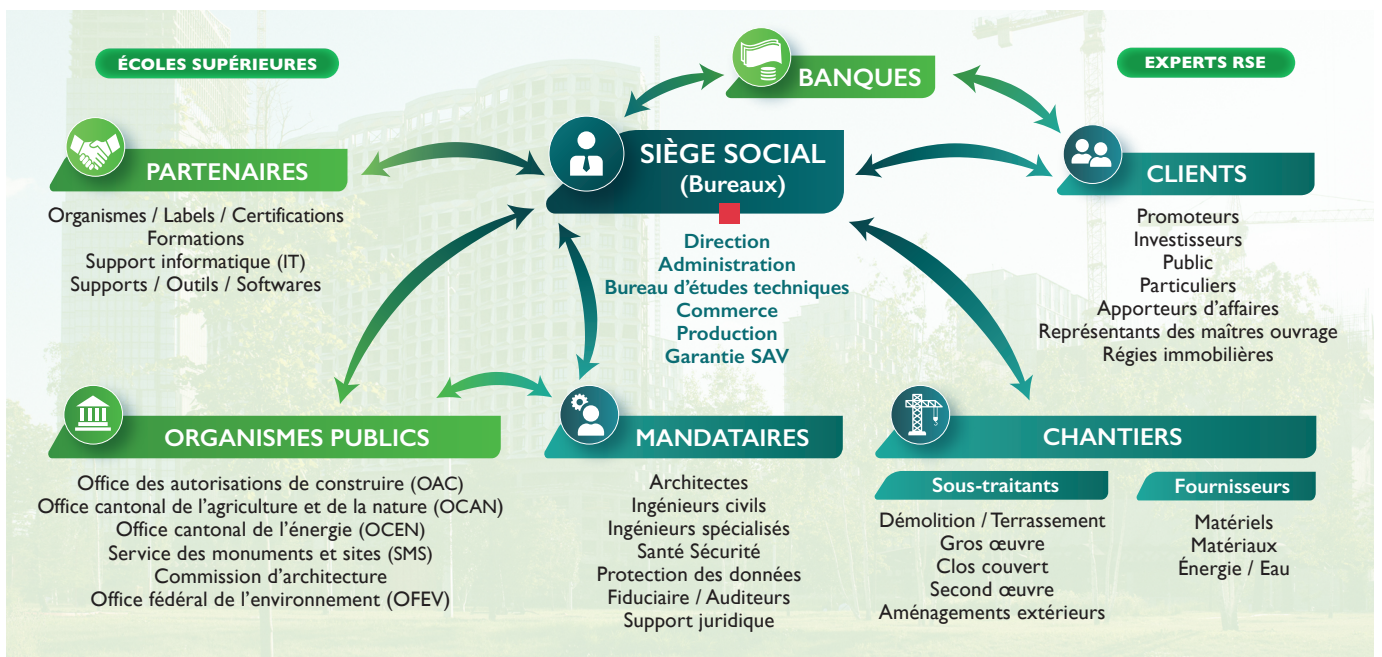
ÉCOLES SUPÉRIEURES

BANQUES

EXPERTS RSE

PARTENAIRES

Organismes / Labels / Certifications
Formations
Support informatique (IT)
Supports / Outils / Softwares

SIÈGE SOCIAL
(Bureaux)

Direction
Administration
Bureau d'études techniques
Commerce
Production
Garantie SAV

CLIENTS

Promoteurs
Investisseurs
Public
Particuliers
Apporteurs d'affaires
Représentants des maîtres ouvrage
Régies immobilières

ORGANISMES PUBLICS

Office des autorisations de construire (OAC)
Office cantonal de l'agriculture et de la nature (OCAN)
Office cantonal de l'énergie (OCEN)
Service des monuments et sites (SMS)
Commission d'architecture
Office fédéral de l'environnement (OFEV)

MANDATAIRES

Architectes
Ingénieurs civils
Ingénieurs spécialisés
Santé Sécurité
Protection des données
Fiduciaire / Auditeurs
Support juridique

CHANTIERS

Sous-traitants

Démolition / Terrassement
Gros œuvre
Clos couvert
Second œuvre
Aménagements extérieurs

Fournisseurs

Matériels
Matériaux
Énergie / Eau